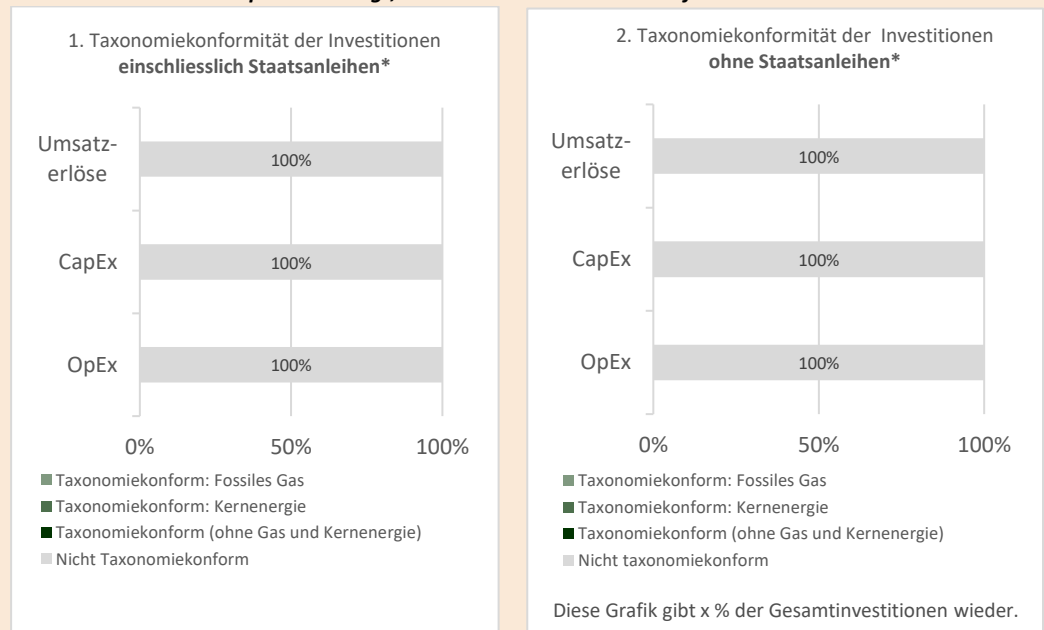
1. Taxonomiekonformität der Investitionen **einschliesslich Staatsanleihen***

Umsatzerlöse
100%

CapEx
100%

OpEx
100%

0% 50% 100%

Taxonomiekonform: Fossiles Gas
Taxonomiekonform: Kernenergie
Taxonomiekonform (ohne Gas und Kernenergie)
Nicht Taxonomiekonform

2. Taxonomiekonformität der Investitionen **ohne Staatsanleihen***

Umsatzerlöse
100%

CapEx
100%

OpEx
100%

0% 50% 100%

Taxonomiekonform: Fossiles Gas
Taxonomiekonform: Kernenergie
Taxonomiekonform (ohne Gas und Kernenergie)
Nicht taxonomiekonform

Diese Grafik gibt x % der Gesamtinvestitionen wieder.